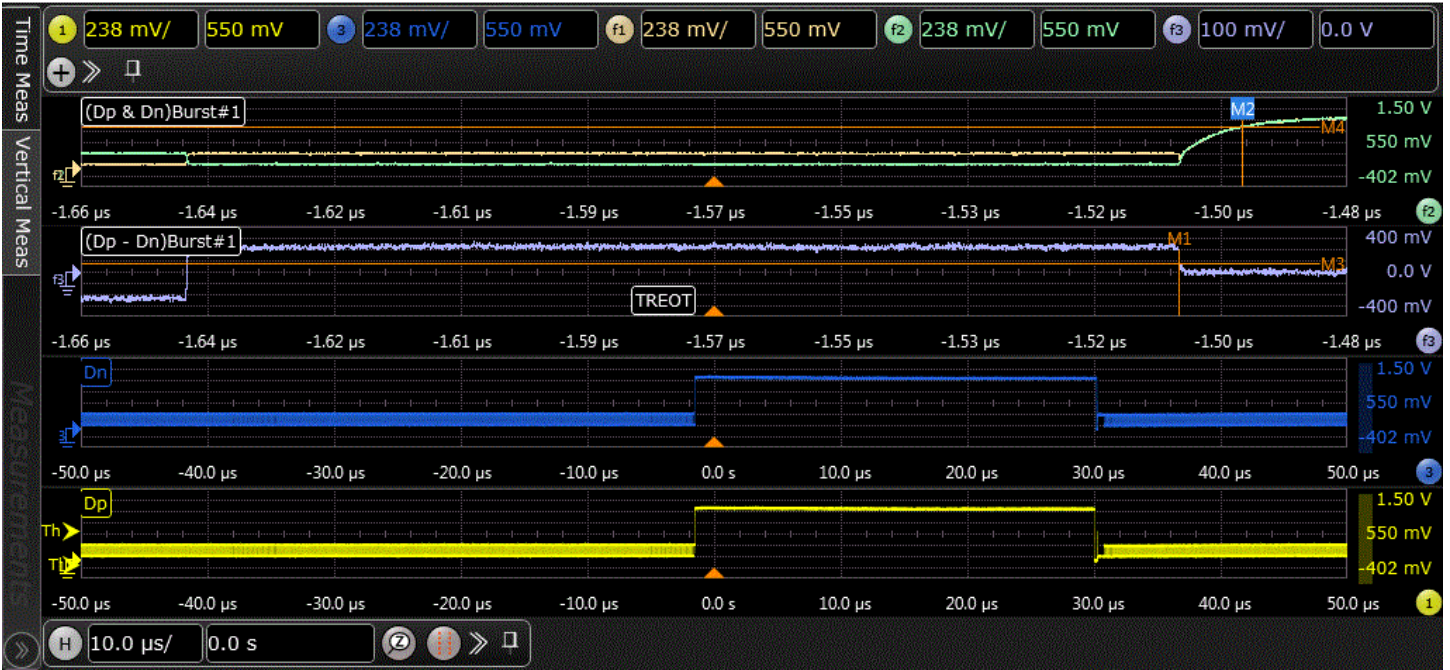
Time Meas
Vertical Meas
Measurements

1 238 mV/ 550 mV 3 238 mV/ 550 mV f1 238 mV/ 550 mV f2 238 mV/ 550 mV f3 100 mV/ 0.0 V

(Dp & Dn)Burst#1
M2
M4
1.50 V
550 mV
-402 mV
f2
-1.66 µs -1.64 µs -1.62 µs -1.61 µs -1.59 µs -1.57 µs -1.55 µs -1.53 µs -1.52 µs -1.50 µs -1.48 µs f2

(Dp - Dn)Burst#1
M1
M3
400 mV
0.0 V
-400 mV
f3
TREOT
-1.66 µs -1.64 µs -1.62 µs -1.61 µs -1.59 µs -1.57 µs -1.55 µs -1.53 µs -1.52 µs -1.50 µs -1.48 µs f3

Dn
1.50 V
550 mV
-402 mV
3
-50.0 µs -40.0 µs -30.0 µs -20.0 µs -10.0 µs 0.0 s 10.0 µs 20.0 µs 30.0 µs 40.0 µs 50.0 µs 3

Dp
Th
Tl
1.50 V
550 mV
-402 mV
-50.0 µs -40.0 µs -30.0 µs -20.0 µs -10.0 µs 0.0 s 10.0 µs 20.0 µs 30.0 µs 40.0 µs 50.0 µs 1

H 10.0 µs/ 0.0 s Z